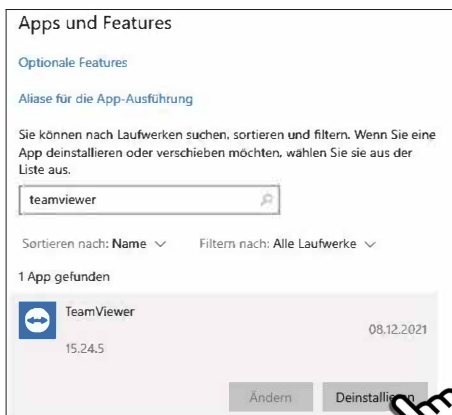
Apps und Features

Optionale Features

Aliase für die App-Ausführung

Sie können nach Laufwerken suchen, sortieren und filtern. Wenn Sie eine App deinstallieren oder verschieben möchten, wählen Sie sie aus der Liste aus.

teamviewer

Sortieren nach: Name

Filtern nach: Alle Laufwerke

1 App gefunden

TeamViewer

08.12.2021

15.24.5

Ändern

Deinstallieren